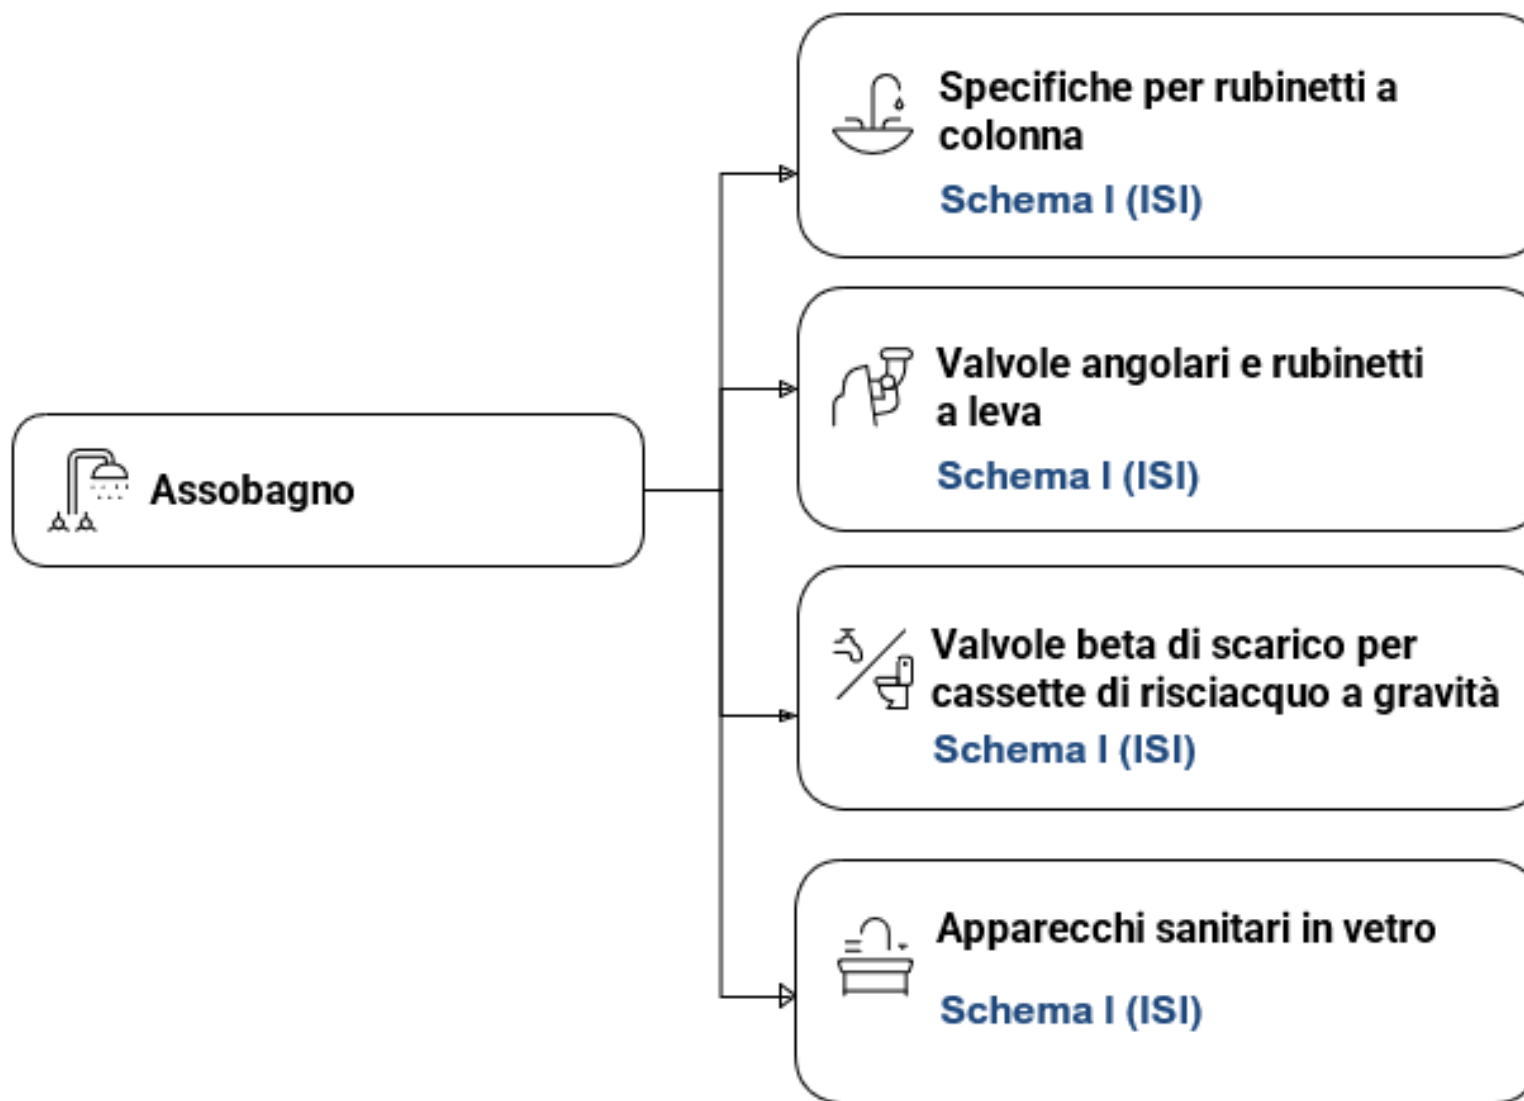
Assobagno

Specifiche per rubinetti a colonna

Schema I (ISI)

Valvole angolari e rubinetti a leva

Schema I (ISI)

Valvole beta di scarico per cassette di risciacquo a gravità

Schema I (ISI)

Apparecchi sanitari in vetro

Schema I (ISI)